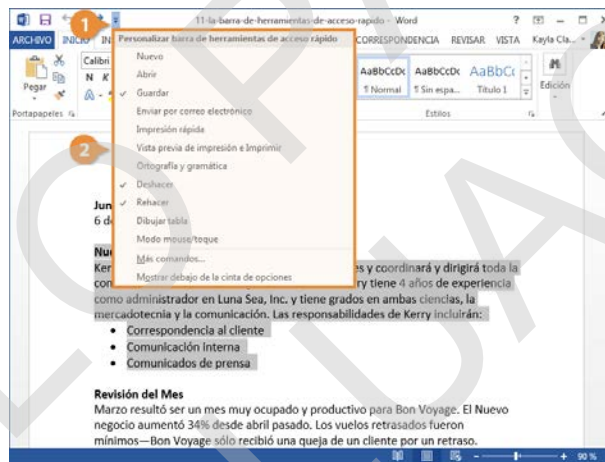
11-la-barra-de-herramientas-de-acceso-rapido - Word

ARCHIVO INICIO IN CORRESPONDENCIA REVISAR VISTA Kayla Cla...

1

Personalizar barra de herramientas de acceso rápido

Nuevo
Abrir
✓ Guardar
Enviar por correo electrónico
Impresión rápida
Vista previa de impresión e Imprimir
Ortografía y gramática
✓ Deshacer
✓ Rehacer
Dibujar tabla
Modo mouse/toque
Más comandos...
Mostrar debajo de la cinta de opciones

Pegar
Portapapeles
Calibri
N K
AaBbCcDc ¶ Normal
AaBbCcDc ¶ Sin espa...
AaBbCc Título 1
Estilos
Edición

2

Jun
6 d

Nue
Ker es y coordinará y dirigirá toda la con ry tiene 4 años de experiencia como administrador en Luna Sea, Inc. y tiene grados en ambas ciencias, la mercadotecnia y la comunicación. Las responsabilidades de Kerry incluirán:
• Correspondencia al cliente
• Comunicación interna
• Comunicados de prensa

Revisión del Mes
Marzo resultó ser un mes muy ocupado y productivo para Bon Voyage. El Nuevo negocio aumentó 34% desde abril pasado. Los vuelos retrasados fueron mínimos—Bon Voyage sólo recibió una queja de un cliente por un retraso.

+ 90 %